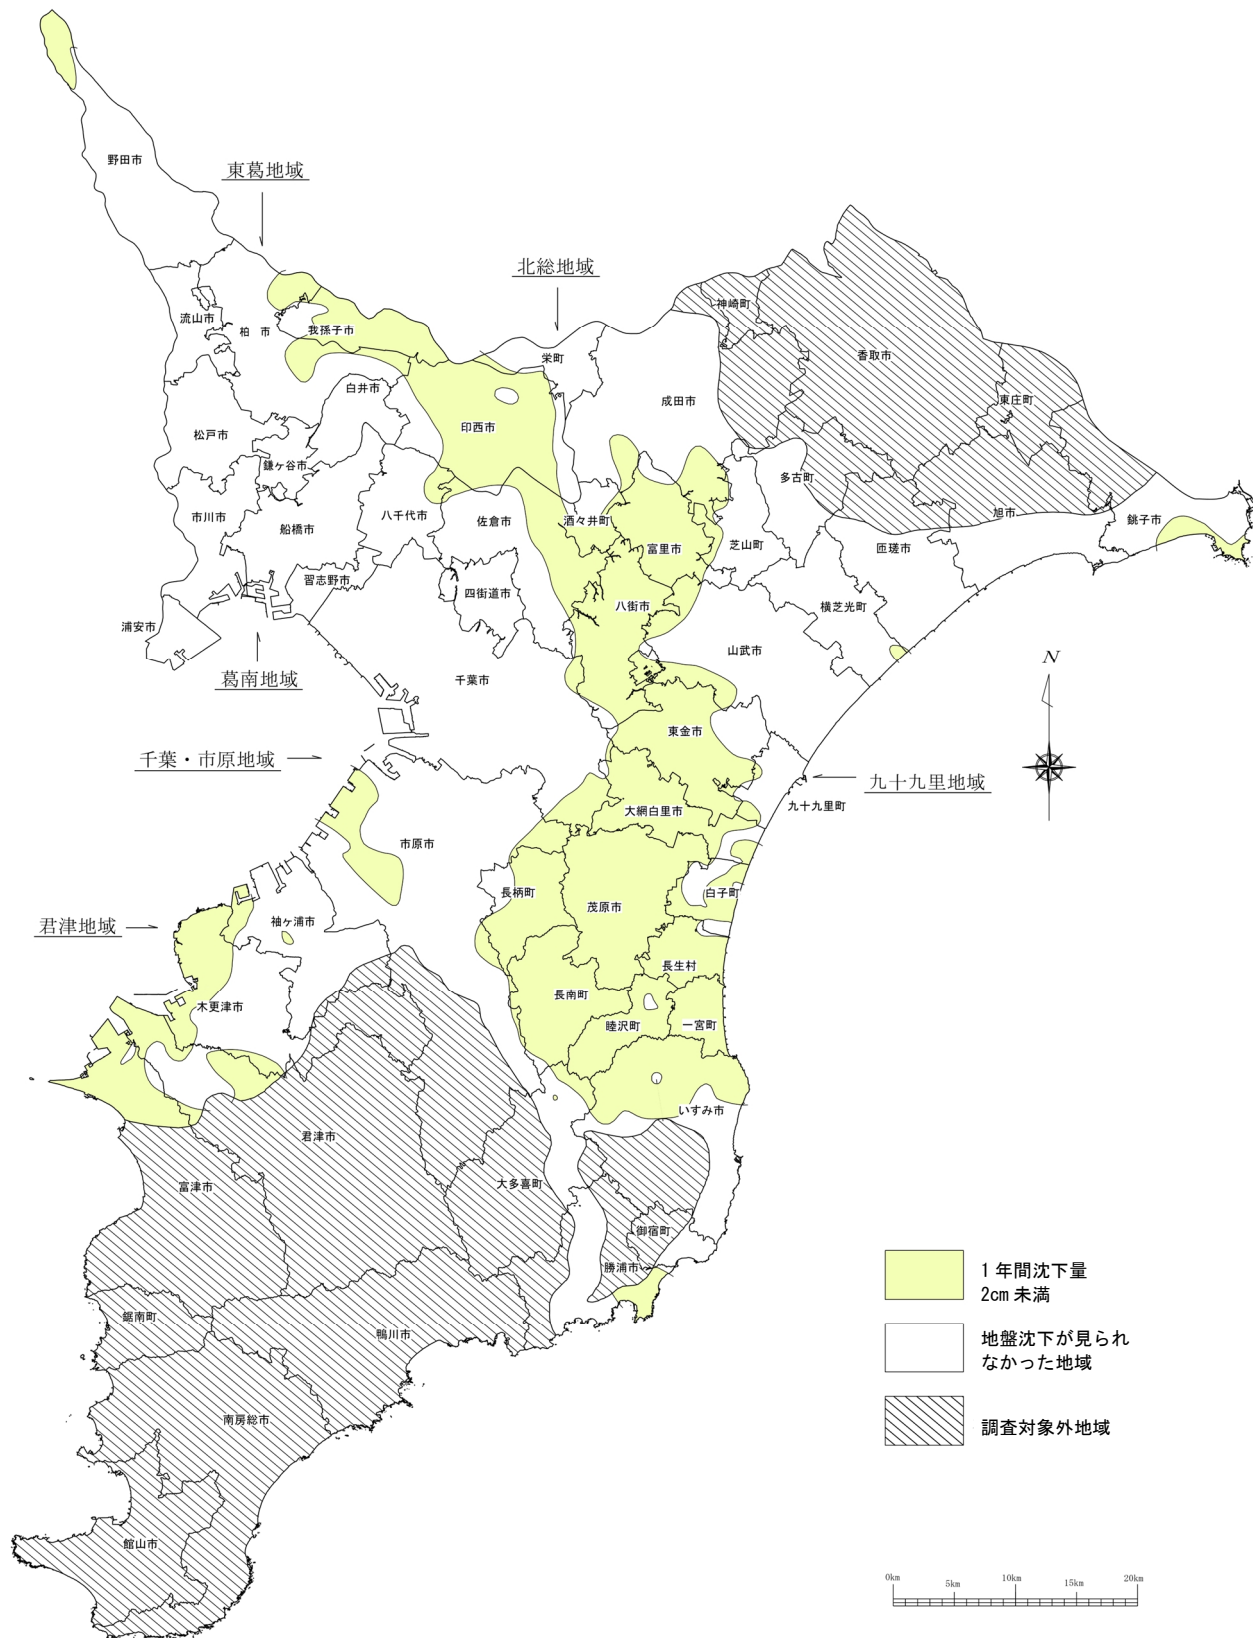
野田市

東葛地域

北総地域

神崎町

香取市

流山市
柏市
我孫子市
栄町
白井市
成田市
東庄町
松戸市
印西市
鎌ケ谷市
多古町
市川市
船橋市
八千代市
佐倉市
酒々井町
富里市
芝山町
旭市
銚子市
匝瑳市
習志野市
四街道市
八街市
横芝光町
浦安市
山武市
N
千葉市
葛南地域
東金市
千葉・市原地域
九十九里地域
九十九里町
大網白里市
市原市
白子町
長柄町
茂原市
君津地域
袖ケ浦市
長生村
木更津市
長南町
睦沢町
一宮町
いすみ市
君津市
富津市
大多喜町
御宿町
勝浦市
鋸南町
鴨川市
南房総市
館山市

1年間沈下量
2cm未満

地盤沈下が見られなかった地域

調査対象外地域

0km 5km 10km 15km 20km